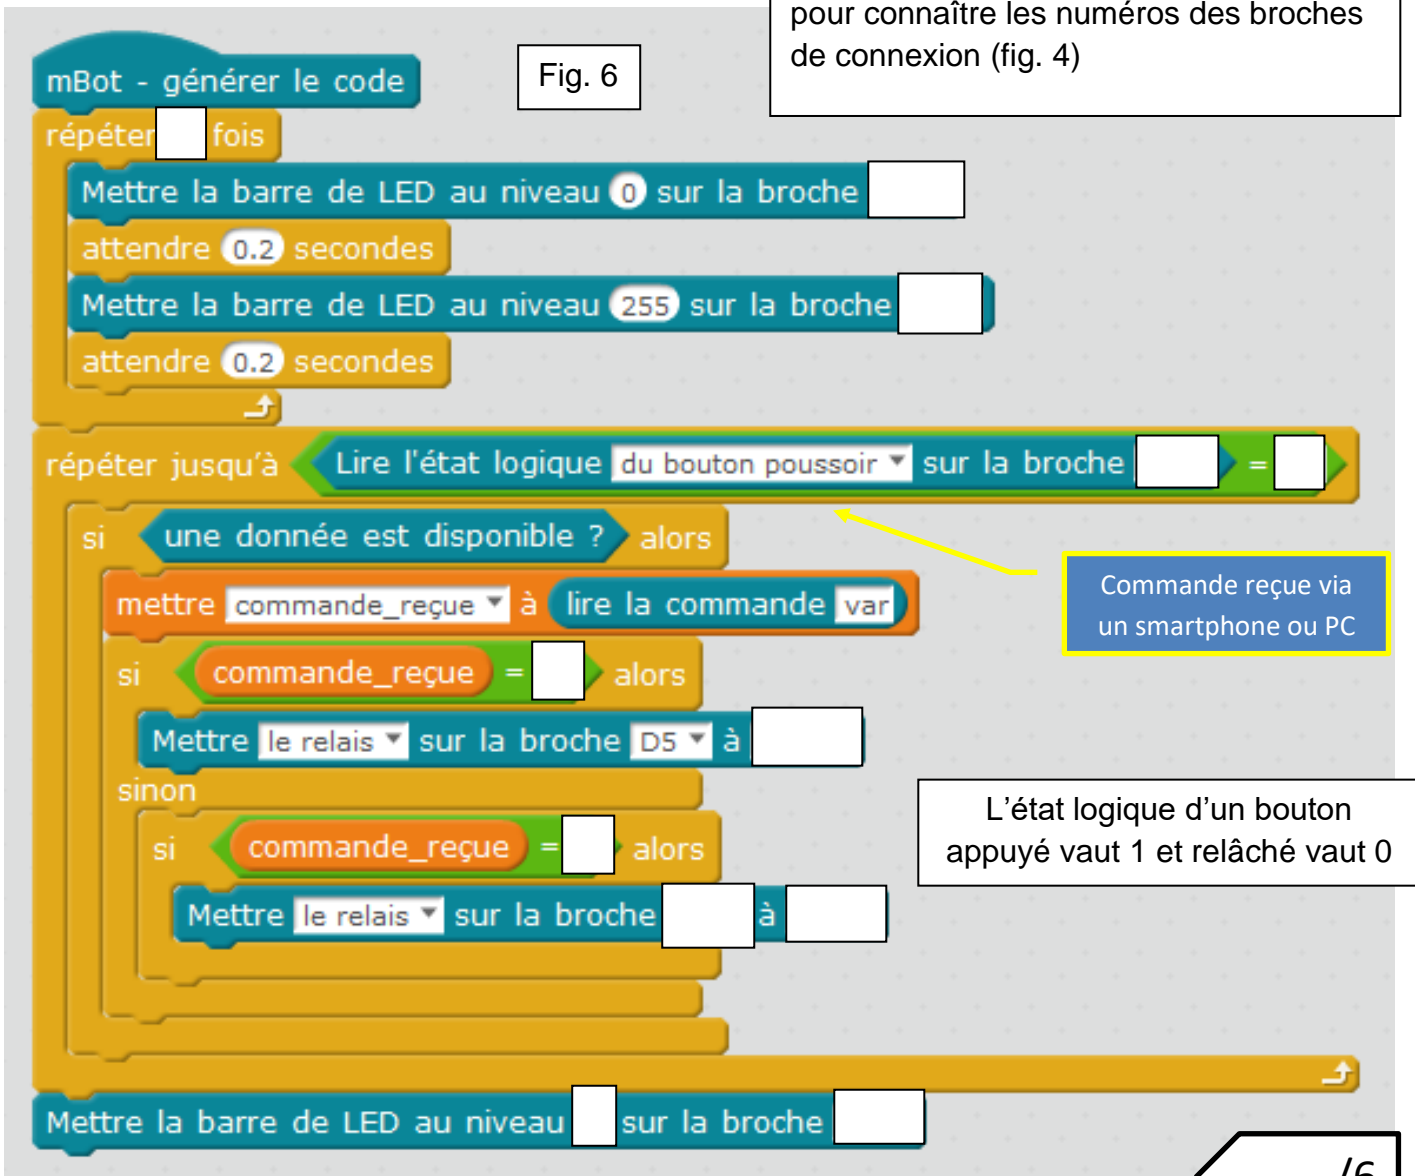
pour connaître les numéros des broches de connexion (fig. 4)

mBot - générer le code

Fig. 6

répéter [ ] fois

Mettre la barre de LED au niveau 0 sur la broche [ ]

attendre 0.2 secondes

Mettre la barre de LED au niveau 255 sur la broche [ ]

attendre 0.2 secondes

répéter jusqu'à Lire l'état logique du bouton poussoir sur la broche [ ] = [ ]

si une donnée est disponible ? alors

mettre commande_reçue à lire la commande var

Commande reçue via un smartphone ou PC

si commande_reçue = [ ] alors

Mettre le relais sur la broche D5 à [ ]

sinon

L'état logique d'un bouton appuyé vaut 1 et relâché vaut 0

si commande_reçue = [ ] alors

Mettre le relais sur la broche [ ] à [ ]

Mettre la barre de LED au niveau [ ] sur la broche [ ]

/6